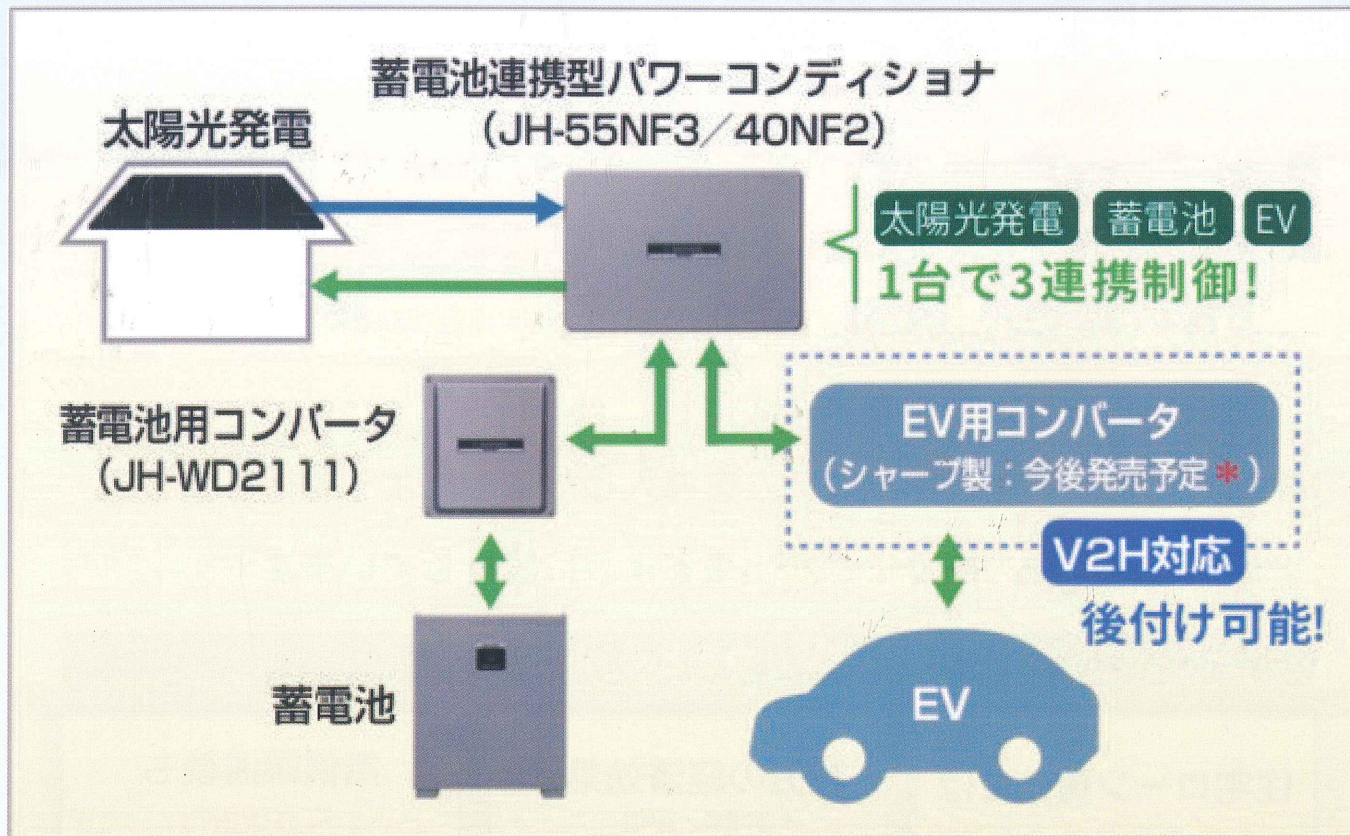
蓄電池連携型パワーコンディショナ
(JH-55NF3／40NF2)

太陽光発電

太陽光発電 蓄電池 EV
1台で3連携制御!

蓄電池用コンバータ
(JH-WD2111)

EV用コンバータ
(シャープ製：今後発売予定＊)

V2H対応
後付け可能!

蓄電池

EV